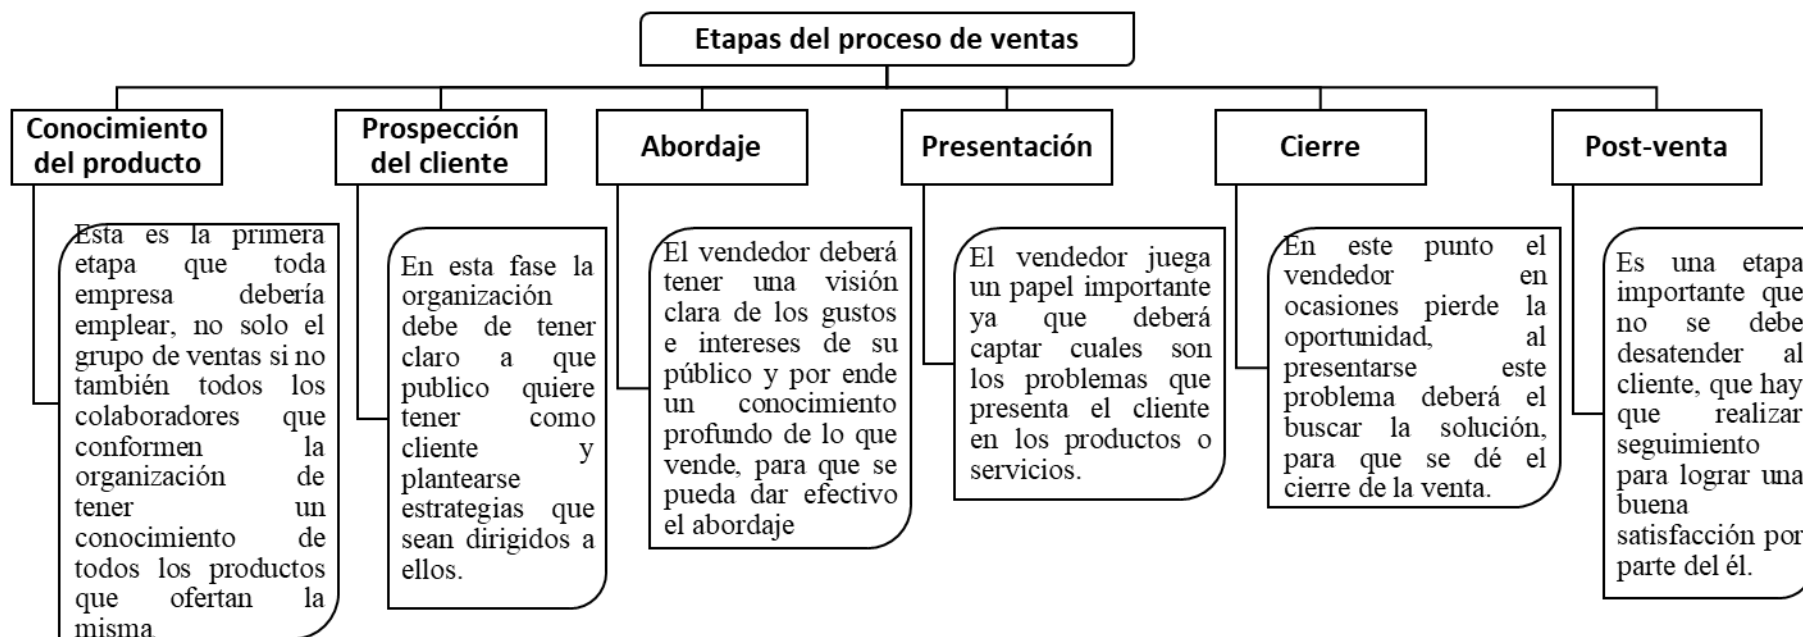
Etapas del proceso de ventas

Conocimiento del producto

Esta es la primera etapa que toda empresa debería emplear, no solo el grupo de ventas si no también todos los colaboradores que conformen la organización de tener un conocimiento de todos los productos que ofertan la misma.

Prospección del cliente

En esta fase la organización debe de tener claro a que publico quiere tener como cliente y plantearse estrategias que sean dirigidos a ellos.

Abordaje

El vendedor deberá tener una visión clara de los gustos e intereses de su público y por ende un conocimiento profundo de lo que vende, para que se pueda dar efectivo el abordaje

Presentación

El vendedor juega un papel importante ya que deberá captar cuales son los problemas que presenta el cliente en los productos o servicios.

Cierre

En este punto el vendedor en ocasiones pierde la oportunidad, al presentarse este problema deberá el buscar la solución, para que se dé el cierre de la venta.

Post-venta

Es una etapa importante que no se debe desatender al cliente, que hay que realizar seguimiento para lograr una buena satisfacción por parte del él.